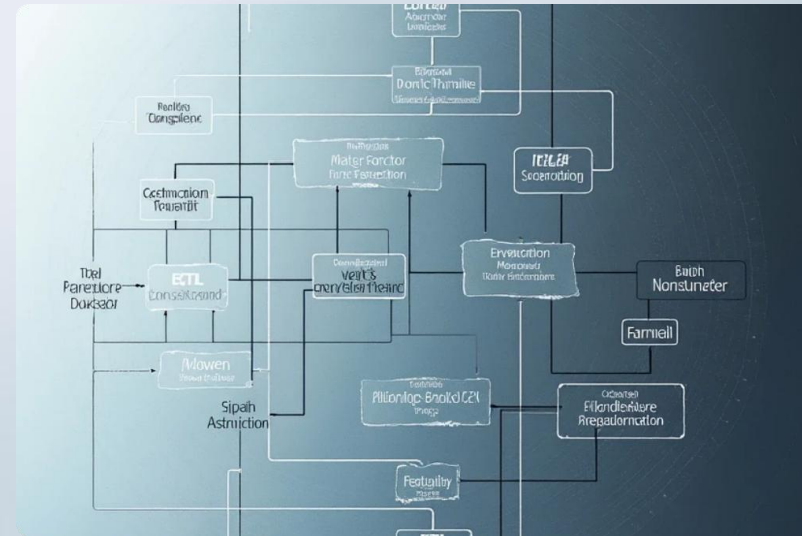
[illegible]
Aoandar
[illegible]

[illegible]
Donic Thmike
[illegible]

Redlide
Dongsilenc

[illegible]
Mater Forctor
Fune Ferection

IEILEA
Sceronding

Cestmaction
Foueatit

Tbel
Pareucore
Dokseor

ETL
Consalkosand

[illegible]
Veut'S
Dery/Elorl Fleinc

Ervencation
Mosonnet
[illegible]

Baiph
Nonsuneter

Farnell

Mowen
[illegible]

Sipah
Asmiction

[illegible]
Piilonlice-Baoic! CZ1
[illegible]

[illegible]
Eflandiexere
Rregadomcation

Fectubly
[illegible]